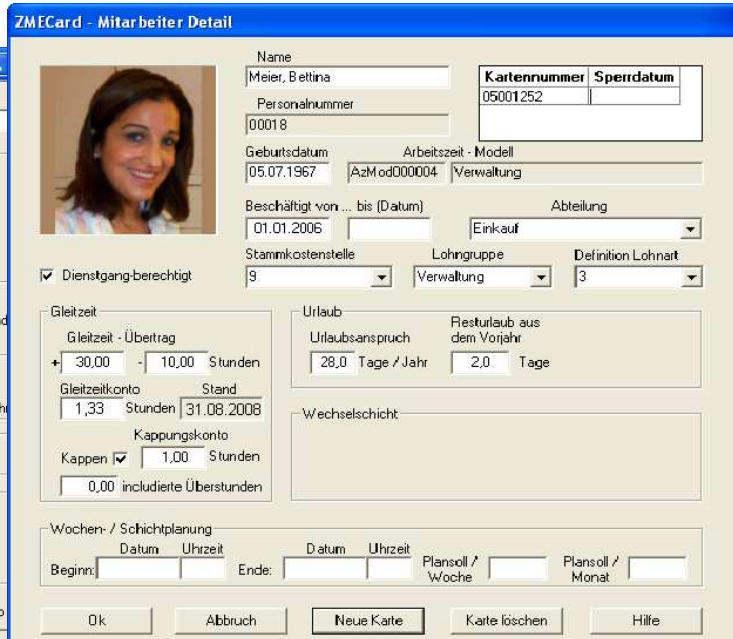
ZMECard - Mitarbeiter Detail

Name
Meier, Bettina
Personalnummer
00018

| Kartennummer | Sperrdatum |
|---|---|
| 05001252 | |

Geburtsdatum
05.07.1967
Arbeitszeit - Modell
AzMod000004 Verwaltung

Beschäftigt von ... bis (Datum)
01.01.2006
Abteilung
Einkauf

Dienstgang-berechtigt
Stammkostenstelle
9
Lohngruppe
Verwaltung
Definition Lohnart
3

Gleitzeit
Gleitzeit - Übertrag
+ 30,00 - 10,00 Stunden
Gleitzeitkonto
1,33 Stunden
Stand
31.08.2008
Kappungskonto
Kappen 1,00 Stunden
0,00 includierte Überstunden

Urlaub
Urlaubsanspruch
28,0 Tage / Jahr
Resturlaub aus dem Vorjahr
2,0 Tage

Wechselschicht

Wochen- / Schichtplanung
Datum Uhrzeit
Beginn:
Datum Uhrzeit
Ende:
Plansoll / Woche
Plansoll / Monat

Ok
Abbruch
Neue Karte
Karte löschen
Hilfe